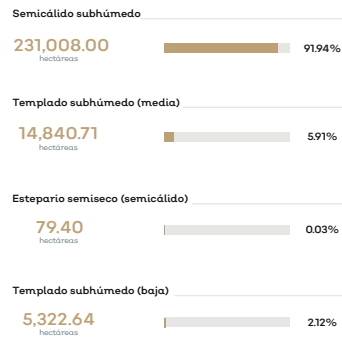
Semicálido subhúmedo
231,008.00
hectáreas
91.94%

Templado subhúmedo (media)
14,840.71
hectáreas
5.91%

Estepario semiseco (semicálido)
79.40
hectáreas
0.03%

Templado subhúmedo (baja)
5,322.64
hectáreas
2.12%